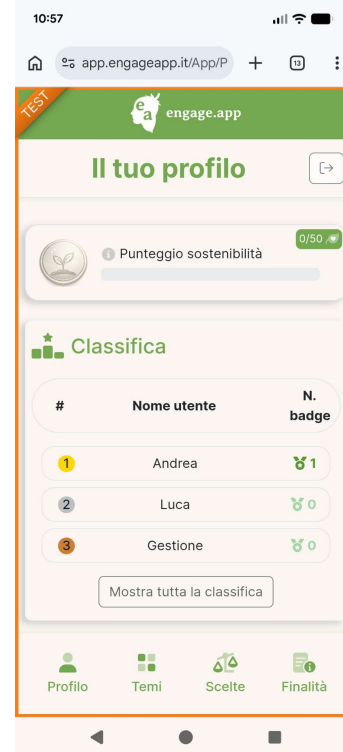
10:57

app.engageapp.it/App/P

13

TEST

ea engage.app

Il tuo profilo

Punteggio sostenibilità

0/50

Classifica

| # | Nome utente | N. badge |
|---|---|---|
| 1 | Andrea | 1 |
| 2 | Luca | 0 |
| 3 | Gestione | 0 |

Mostra tutta la classifica

Profilo
Temi
Scelte
Finalità